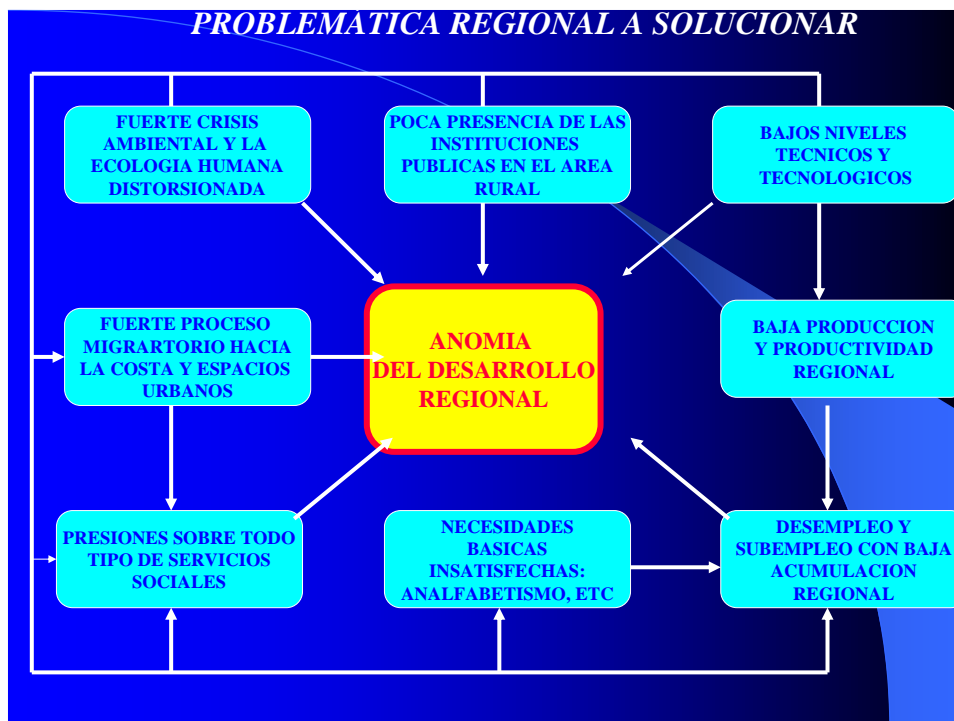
PROBLEMÁTICA REGIONAL A SOLUCIONAR

FUERTE CRISIS AMBIENTAL Y LA ECOLOGIA HUMANA DISTORSIONADA

POCA PRESENCIA DE LAS INSTITUCIONES PUBLICAS EN EL AREA RURAL

BAJOS NIVELES TECNICOS Y TECNOLOGICOS

FUERTE PROCESO MIGRARTORIO HACIA LA COSTA Y ESPACIOS URBANOS

ANOMIA DEL DESARROLLO REGIONAL

BAJA PRODUCCION Y PRODUCTIVIDAD REGIONAL

PRESIONES SOBRE TODO TIPO DE SERVICIOS SOCIALES

NECESIDADES BASICAS INSATISFECHAS: ANALFABETISMO, ETC

DESEMPLEO Y SUBEMPLEO CON BAJA ACUMULACION REGIONAL